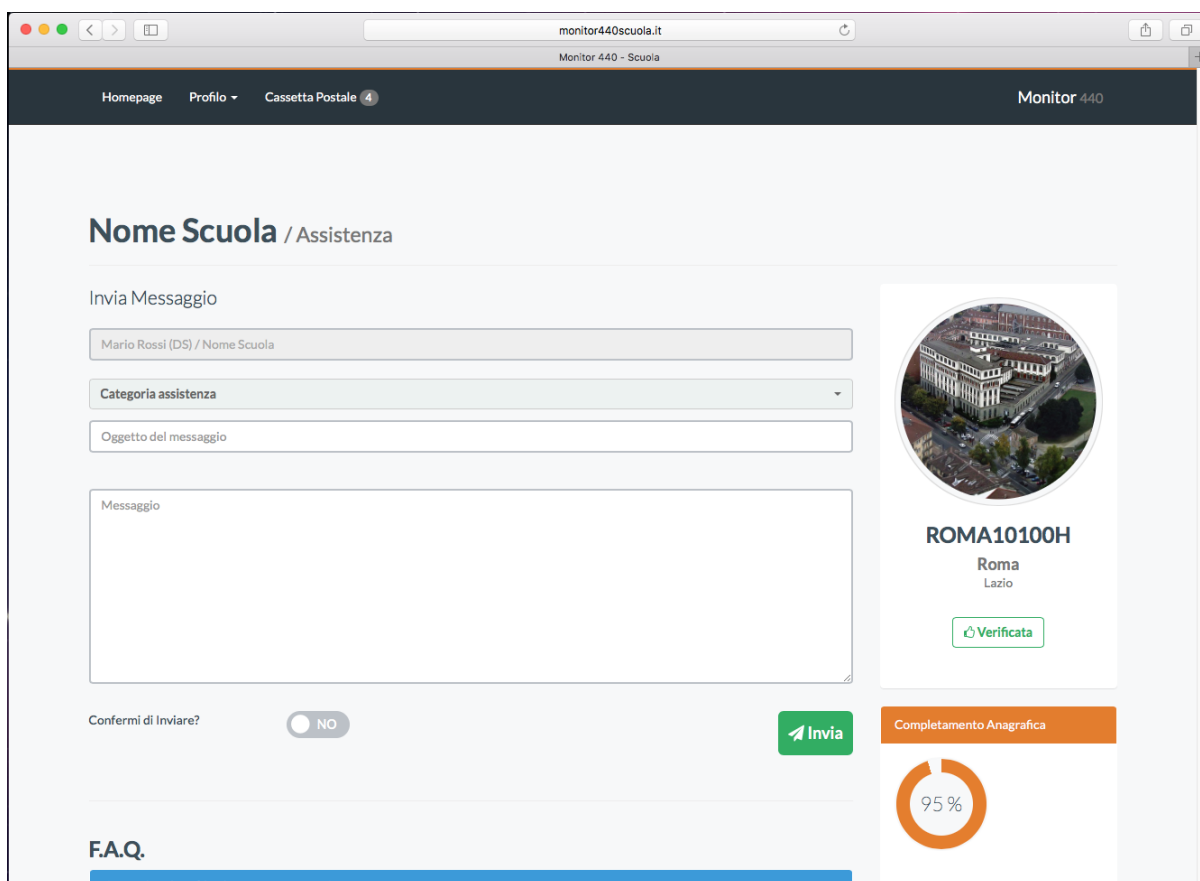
monitor440scuola.it

Monitor 440 - Scuola

Homepage Profilo Cassetta Postale 4

Monitor 440

Nome Scuola / Assistenza

Invia Messaggio

Mario Rossi (DS) / Nome Scuola

Categoria assistenza

Oggetto del messaggio

Messaggio

Confermi di Inviare?

NO

Invia

F.A.Q.

ROMA10100H

Roma

Lazio

Verificata

Completamento Anagrafica

95 %